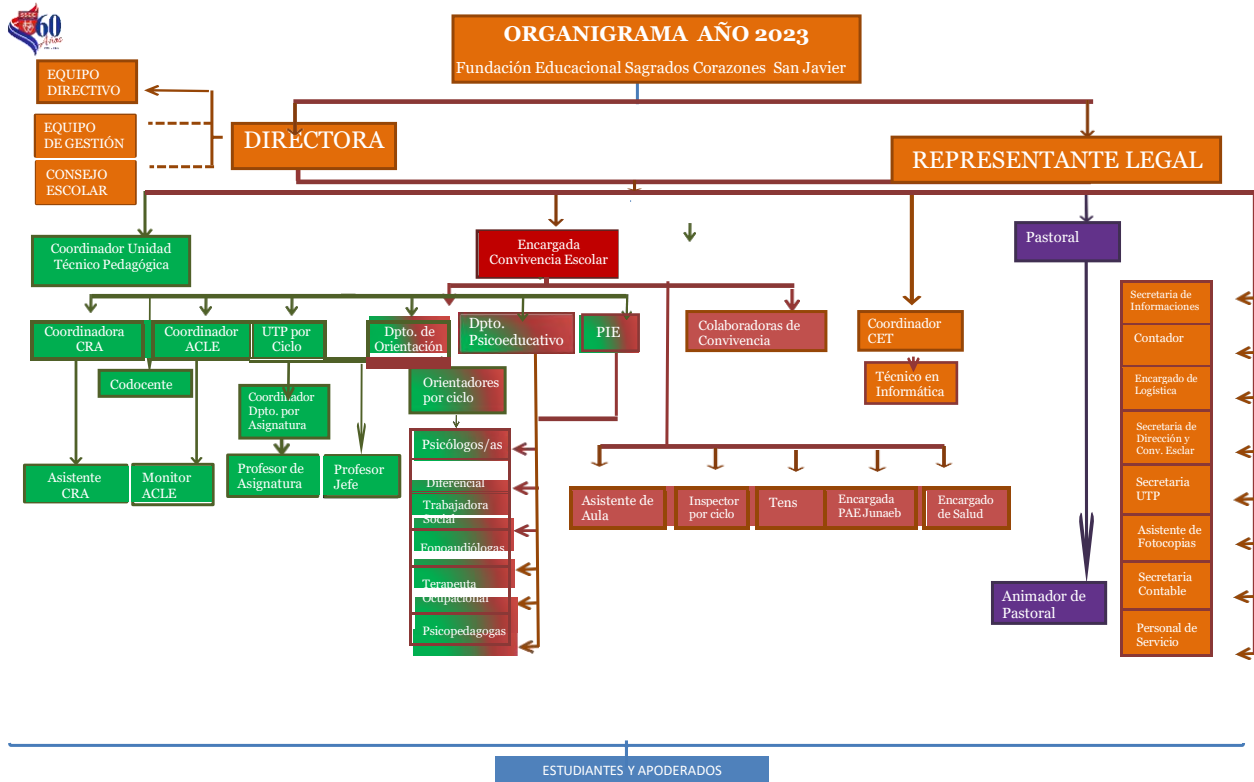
60 Años

ORGANIGRAMA AÑO 2023
Fundación Educacional Sagrados Corazones San Javier

EQUIPO DIRECTIVO

EQUIPO DE GESTIÓN

CONSEJO ESCOLAR

DIRECTORA

REPRESENTANTE LEGAL

Coordinador Unidad Técnico Pedagógica

Encargada Convivencia Escolar

Pastoral

Coordinadora CRA

Coordinador ACLE

UTP por Ciclo

Dpto. de Orientación

Dpto. Psicoeducativo

PIE

Colaboradoras de Convivencia

Coordinador CET

Técnico en Informática

Codocente

Coordinador Dpto. por Asignatura

Orientadores por ciclo

Psicólogos/as

Diferencial

Trabajadora Social

Fonoaudiólogas

Terapeuta Ocupacional

Psicopedagogas

Asistente CRA

Monitor ACLE

Profesor de Asignatura

Profesor Jefe

Asistente de Aula

Inspector por ciclo

Tens

Encargada PAE Junaeb

Encargado de Salud

Animador de Pastoral

Secretaria de Informaciones

Contador

Encargado de Logística

Secretaria de Dirección y Conv. Esclar

Secretaria UTP

Asistente de Fotocopias

Secretaria Contable

Personal de Servicio

ESTUDIANTES Y APODERADOS